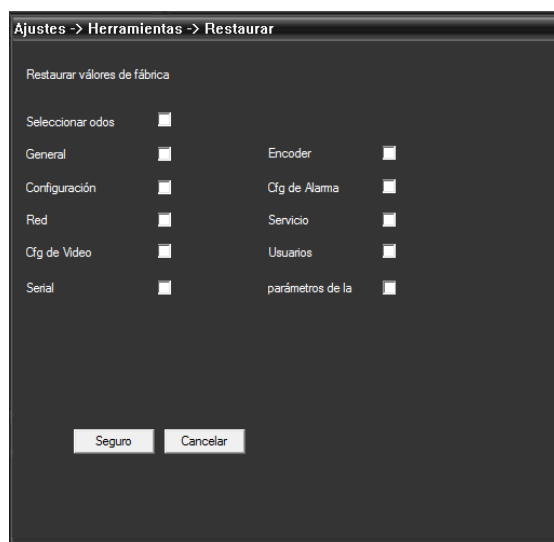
Ajustes -> Herramientas -> Restaurar

Restaurar válores de fábrica

Seleccionar odos

General

Configuración

Red

Cfg de Video

Serial

Encoder

Cfg de Alarma

Servicio

Usuarios

parámetros de la

Seguro

Cancelar